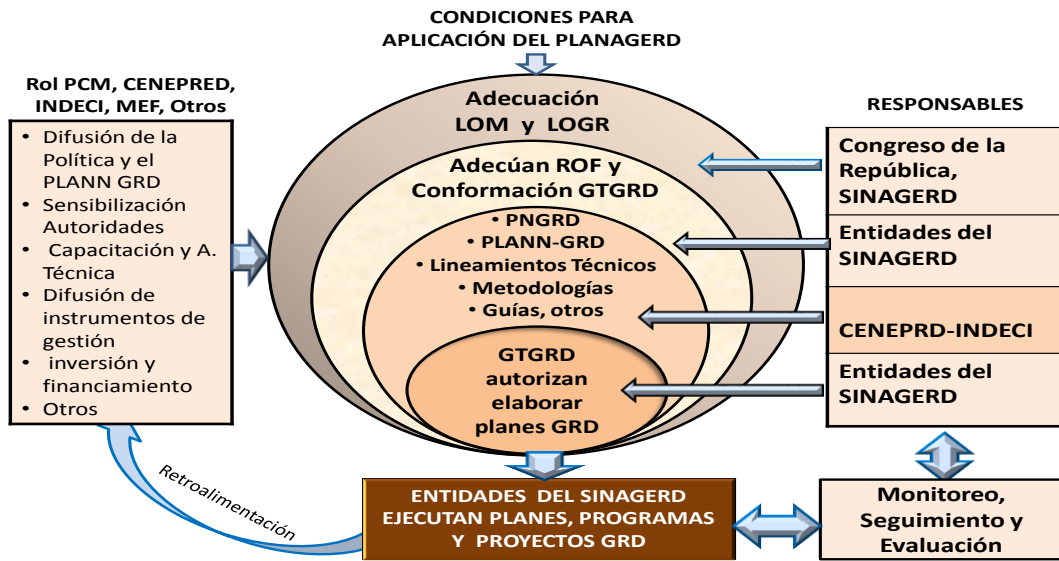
CONDICIONES PARA APLICACIÓN DEL PLANAGERD

Rol PCM, CENEPRED, INDECI, MEF, Otros

- Difusión de la Política y el PLANN GRD
- Sensibilización Autoridades
- Capacitación y A. Técnica
- Difusión de instrumentos de gestión
- inversión y financiamiento
- Otros

Adecuación LOM y LOGR

Adecúan ROF y Conformación GTGRD

- PNGRD
- PLANN-GRD
- Lineamientos Técnicos
- Metodologías
- Guías, otros

GTGRD autorizan elaborar planes GRD

RESPONSABLES

Congreso de la República, SINAGERD

Entidades del SINAGERD

CENEPRD-INDECI

Entidades del SINAGERD

Retroalimentación

ENTIDADES DEL SINAGERD EJECUTAN PLANES, PROGRAMAS Y PROYECTOS GRD

Monitoreo, Seguimiento y Evaluación